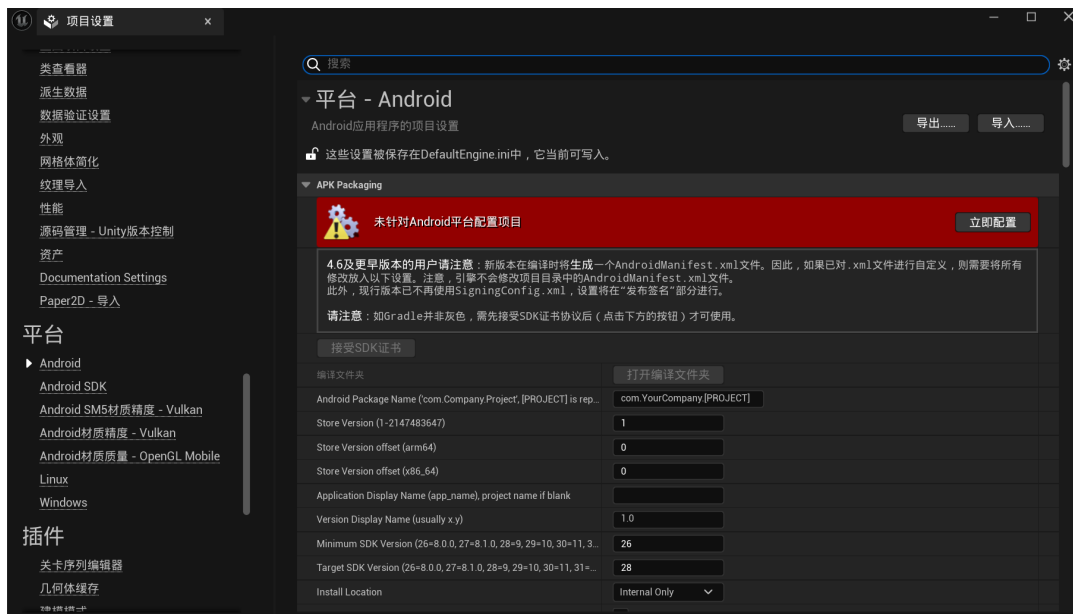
项目设置 ×

类查看器
派生数据
数据验证设置
外观
网格体简化
纹理导入
性能
源码管理 - Unity版本控制
资产
Documentation Settings
Paper2D - 导入

平台
Android
Android SDK
Android SM5材质精度 - Vulkan
Android材质精度 - Vulkan
Android材质质量 - OpenGL Mobile
Linux
Windows

插件
关卡序列编辑器
几何体缓存

搜索

平台 - Android
Android应用程序的项目设置
导出...... 导入......
这些设置被保存在DefaultEngine.ini中，它当前可写入。

APK Packaging
未针对Android平台配置项目
立即配置

4.6及更早版本的用户请注意：新版本在编译时将生成一个AndroidManifest.xml文件。因此，如果已对.xml文件进行自定义，则需要将所有修改放入以下设置。注意，引擎不会修改项目目录中的AndroidManifest.xml文件。
此外，现行版本已不再使用SigningConfig.xml，设置将在“发布签名”部分进行。

请注意：如Gradle并非灰色，需先接受SDK证书协议后（点击下方的按钮）才可使用。

接受SDK证书

| 编译文件夹 | 打开编译文件夹 |
|---|---|
| Android Package Name ('com.Company.Project', [PROJECT] is rep... | com.YourCompany.[PROJECT] |
| Store Version (1-2147483647) | 1 |
| Store Version offset (arm64) | 0 |
| Store Version offset (x86_64) | 0 |
| Application Display Name (app_name), project name if blank | |
| Version Display Name (usually x.y) | 1.0 |
| Minimum SDK Version (26=8.0.0, 27=8.1.0, 28=9, 29=10, 30=11, 3... | 26 |
| Target SDK Version (26=8.0.0, 27=8.1.0, 28=9, 29=10, 30=11, 31=... | 28 |
| Install Location | Internal Only |